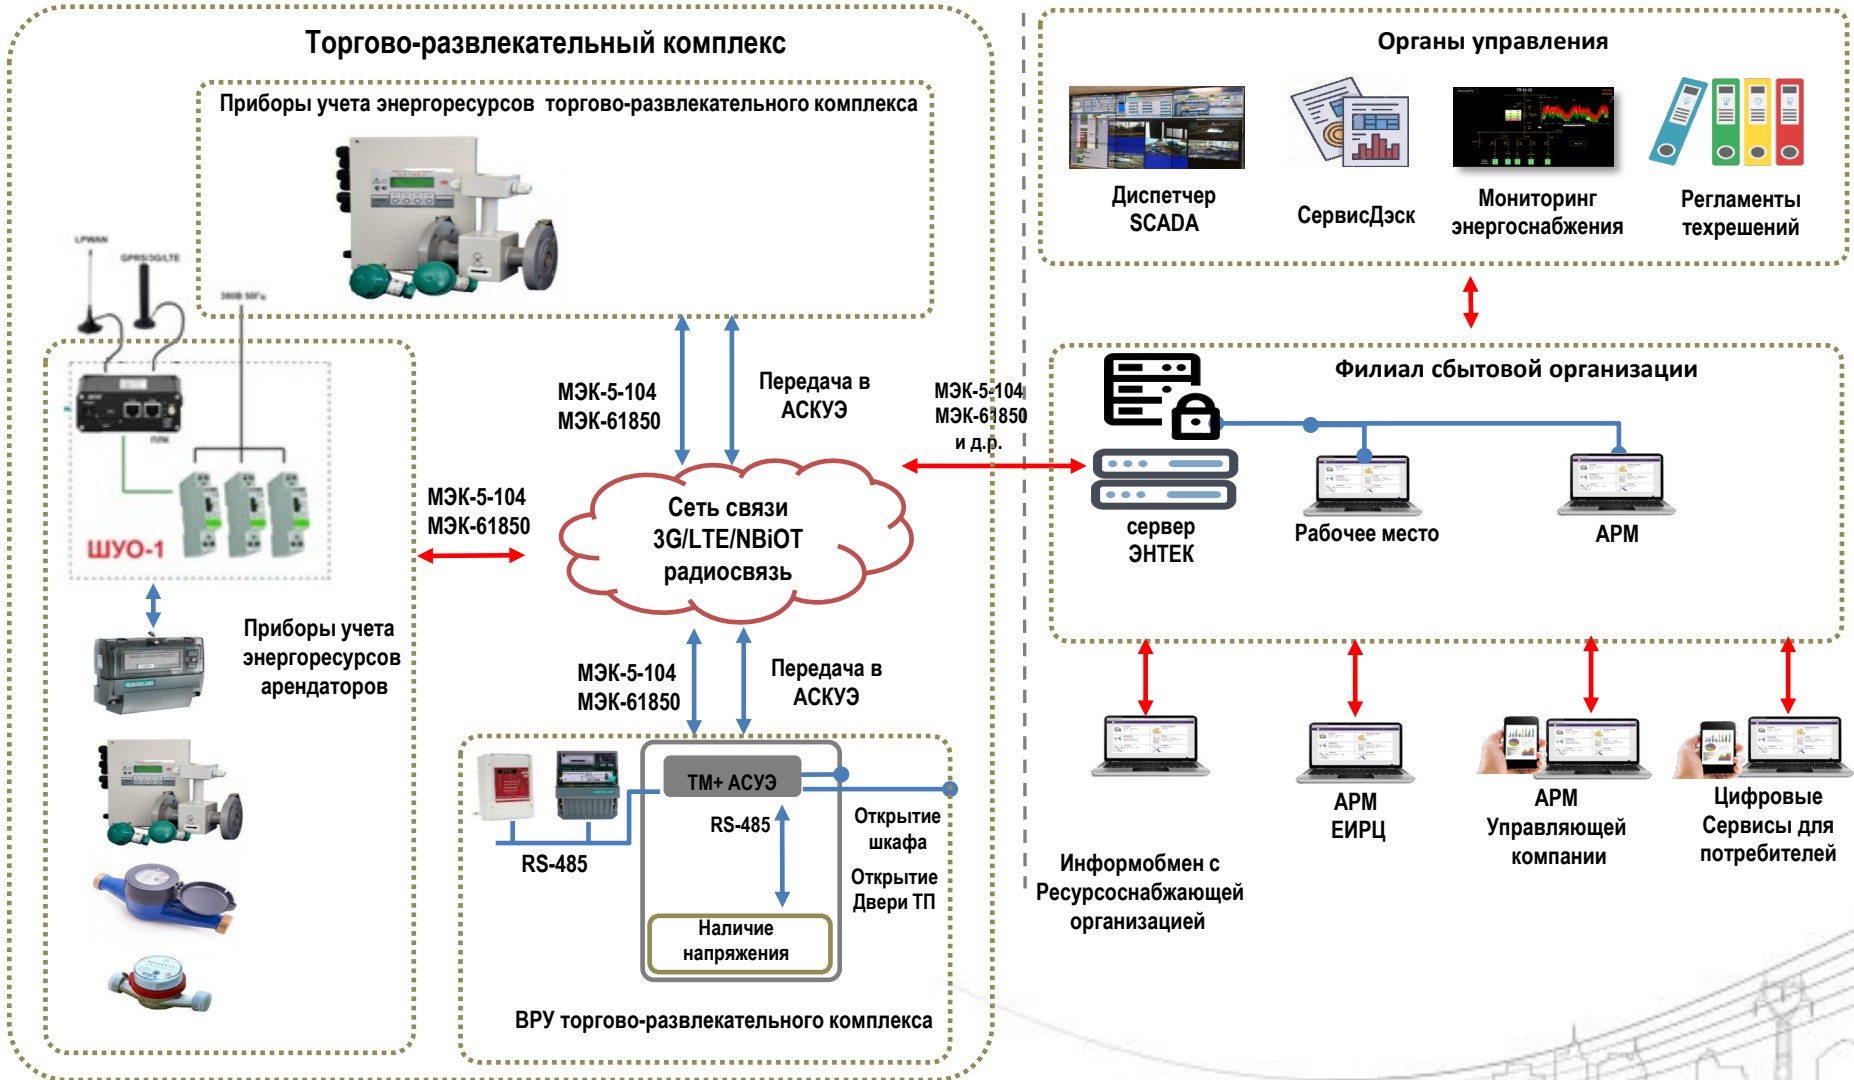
Торгово-развлекательный комплекс

Приборы учета энергоресурсов торгово-развлекательного комплекса

LPWAN

GPRS/3G/LTE

ШУО-1

Приборы учета энергоресурсов арендаторов

МЭК-5-104
МЭК-61850

Передача в АСКУЭ

МЭК-5-104
МЭК-61850

Сеть связи 3G/LTE/NBiOT радиосвязь

МЭК-5-104
МЭК-61850

Передача в АСКУЭ

ТМ+ АСУЭ

RS-485

RS-485

Открытие шкафа

Открытие Двери ТП

Наличие напряжения

ВРУ торгово-развлекательного комплекса

Органы управления

Диспетчер SCADA

СервисДэск

Мониторинг энергоснабжения

Регламенты техрешений

МЭК-5-104
МЭК-61850
и д.р.

Филиал сбытовой организации

сервер ЭНТЕК

Рабочее место

АРМ

Информобмен с Ресурсоснабжающей организацией

АРМ ЕИРЦ

АРМ Управляющей компании

Цифровые Сервисы для потребителей